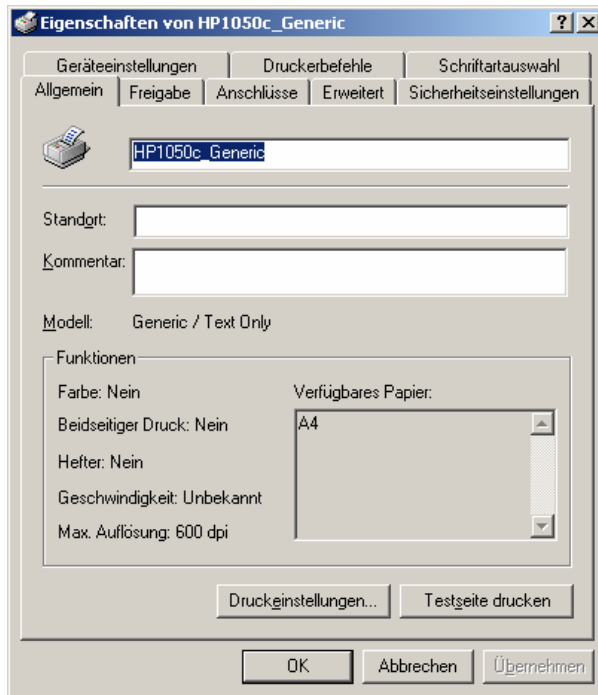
Eigenschaften von HP1050c_Generic

?

X

Geräteeinstellungen

Druckerbefehle

Schriftartauswahl

Allgemein

Freigabe

Anschlüsse

Erweitert

Sicherheitseinstellungen

HP1050c_Generic

Standort:

Kommentar:

Modell:

Generic / Text Only

Funktionen

Farbe: Nein

Beidseitiger Druck: Nein

Hefter: Nein

Geschwindigkeit: Unbekannt

Max. Auflösung: 600 dpi

Verfügbares Papier:

A4

Druckeinstellungen...

Testseite drucken

OK

Abbrechen

Übernehmen